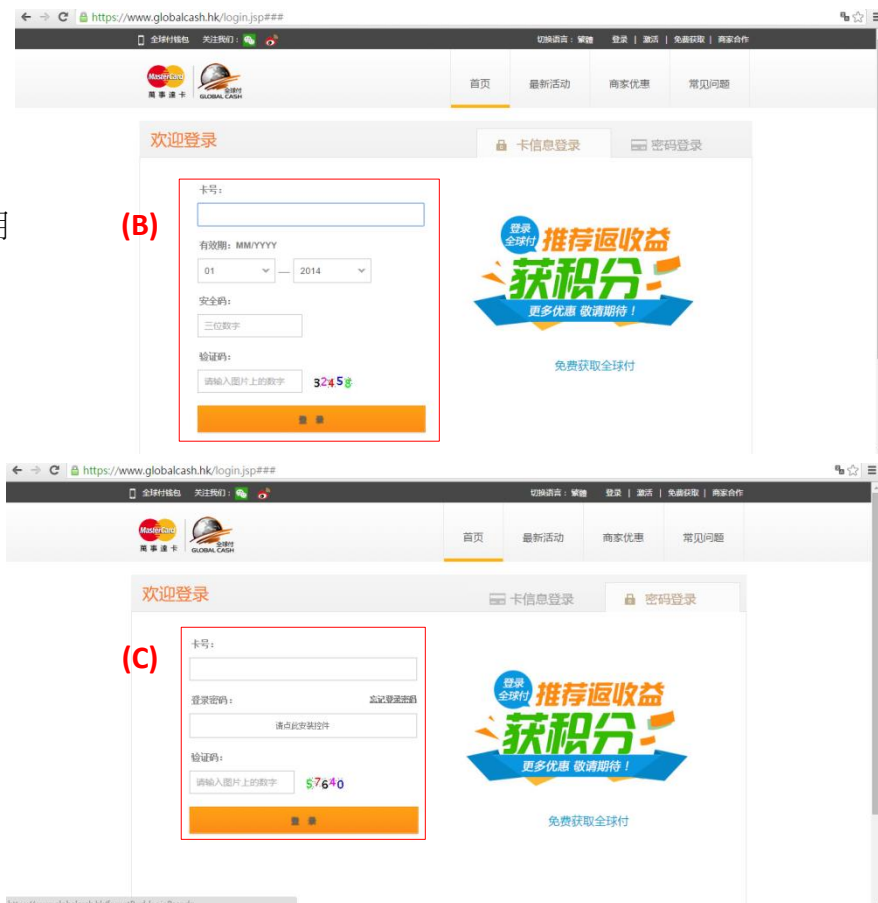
https://www.globalcash.hk/login.jsp###

全球付钱包 关注我们：

切换语言：繁體 登录 | 激活 | 免费获取 | 商家合作

MasterCard 萬事達卡 全球付 GLOBAL CASH

首页 最新活动 商家优惠 常见问题

欢迎登录

卡信息登录 密码登录

(B)

卡号：

有效期：MM/YYYY

01 — 2014

安全码：

三位数字

验证码：

请输入图片上的数字 32458

登 录

登录全球付 推荐返收益 获积分 更多优惠 敬请期待！

免费获取全球付

https://www.globalcash.hk/login.jsp###

全球付钱包 关注我们：

切换语言：繁體 登录 | 激活 | 免费获取 | 商家合作

MasterCard 萬事達卡 全球付 GLOBAL CASH

首页 最新活动 商家优惠 常见问题

欢迎登录

卡信息登录 密码登录

(C)

卡号：

登录密码： 忘记登录密码

请点此安装控件

验证码：

请输入图片上的数字 57640

登 录

登录全球付 推荐返收益 获积分 更多优惠 敬请期待！

免费获取全球付